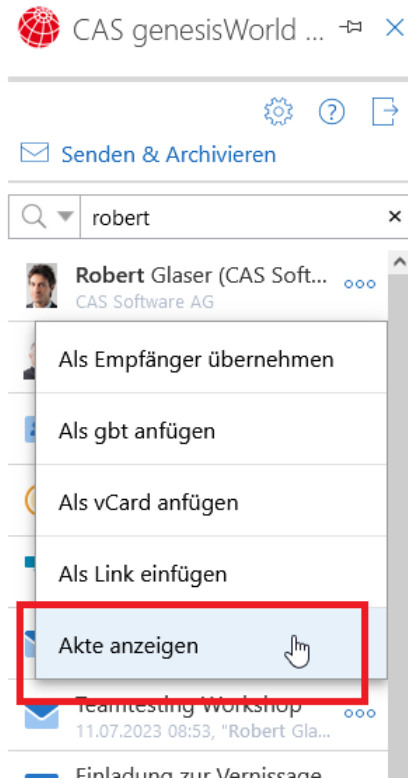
CAS genesisWorld ...

Senden & Archivieren

robert

Robert Glaser (CAS Soft...
CAS Software AG

Als Empfänger übernehmen

Als gbt anfügen

Als vCard anfügen

Als Link einfügen

Akte anzeigen

Teamtesting Workshop
11.07.2023 08:53, "Robert Gla...

Einladung zur Vernissage